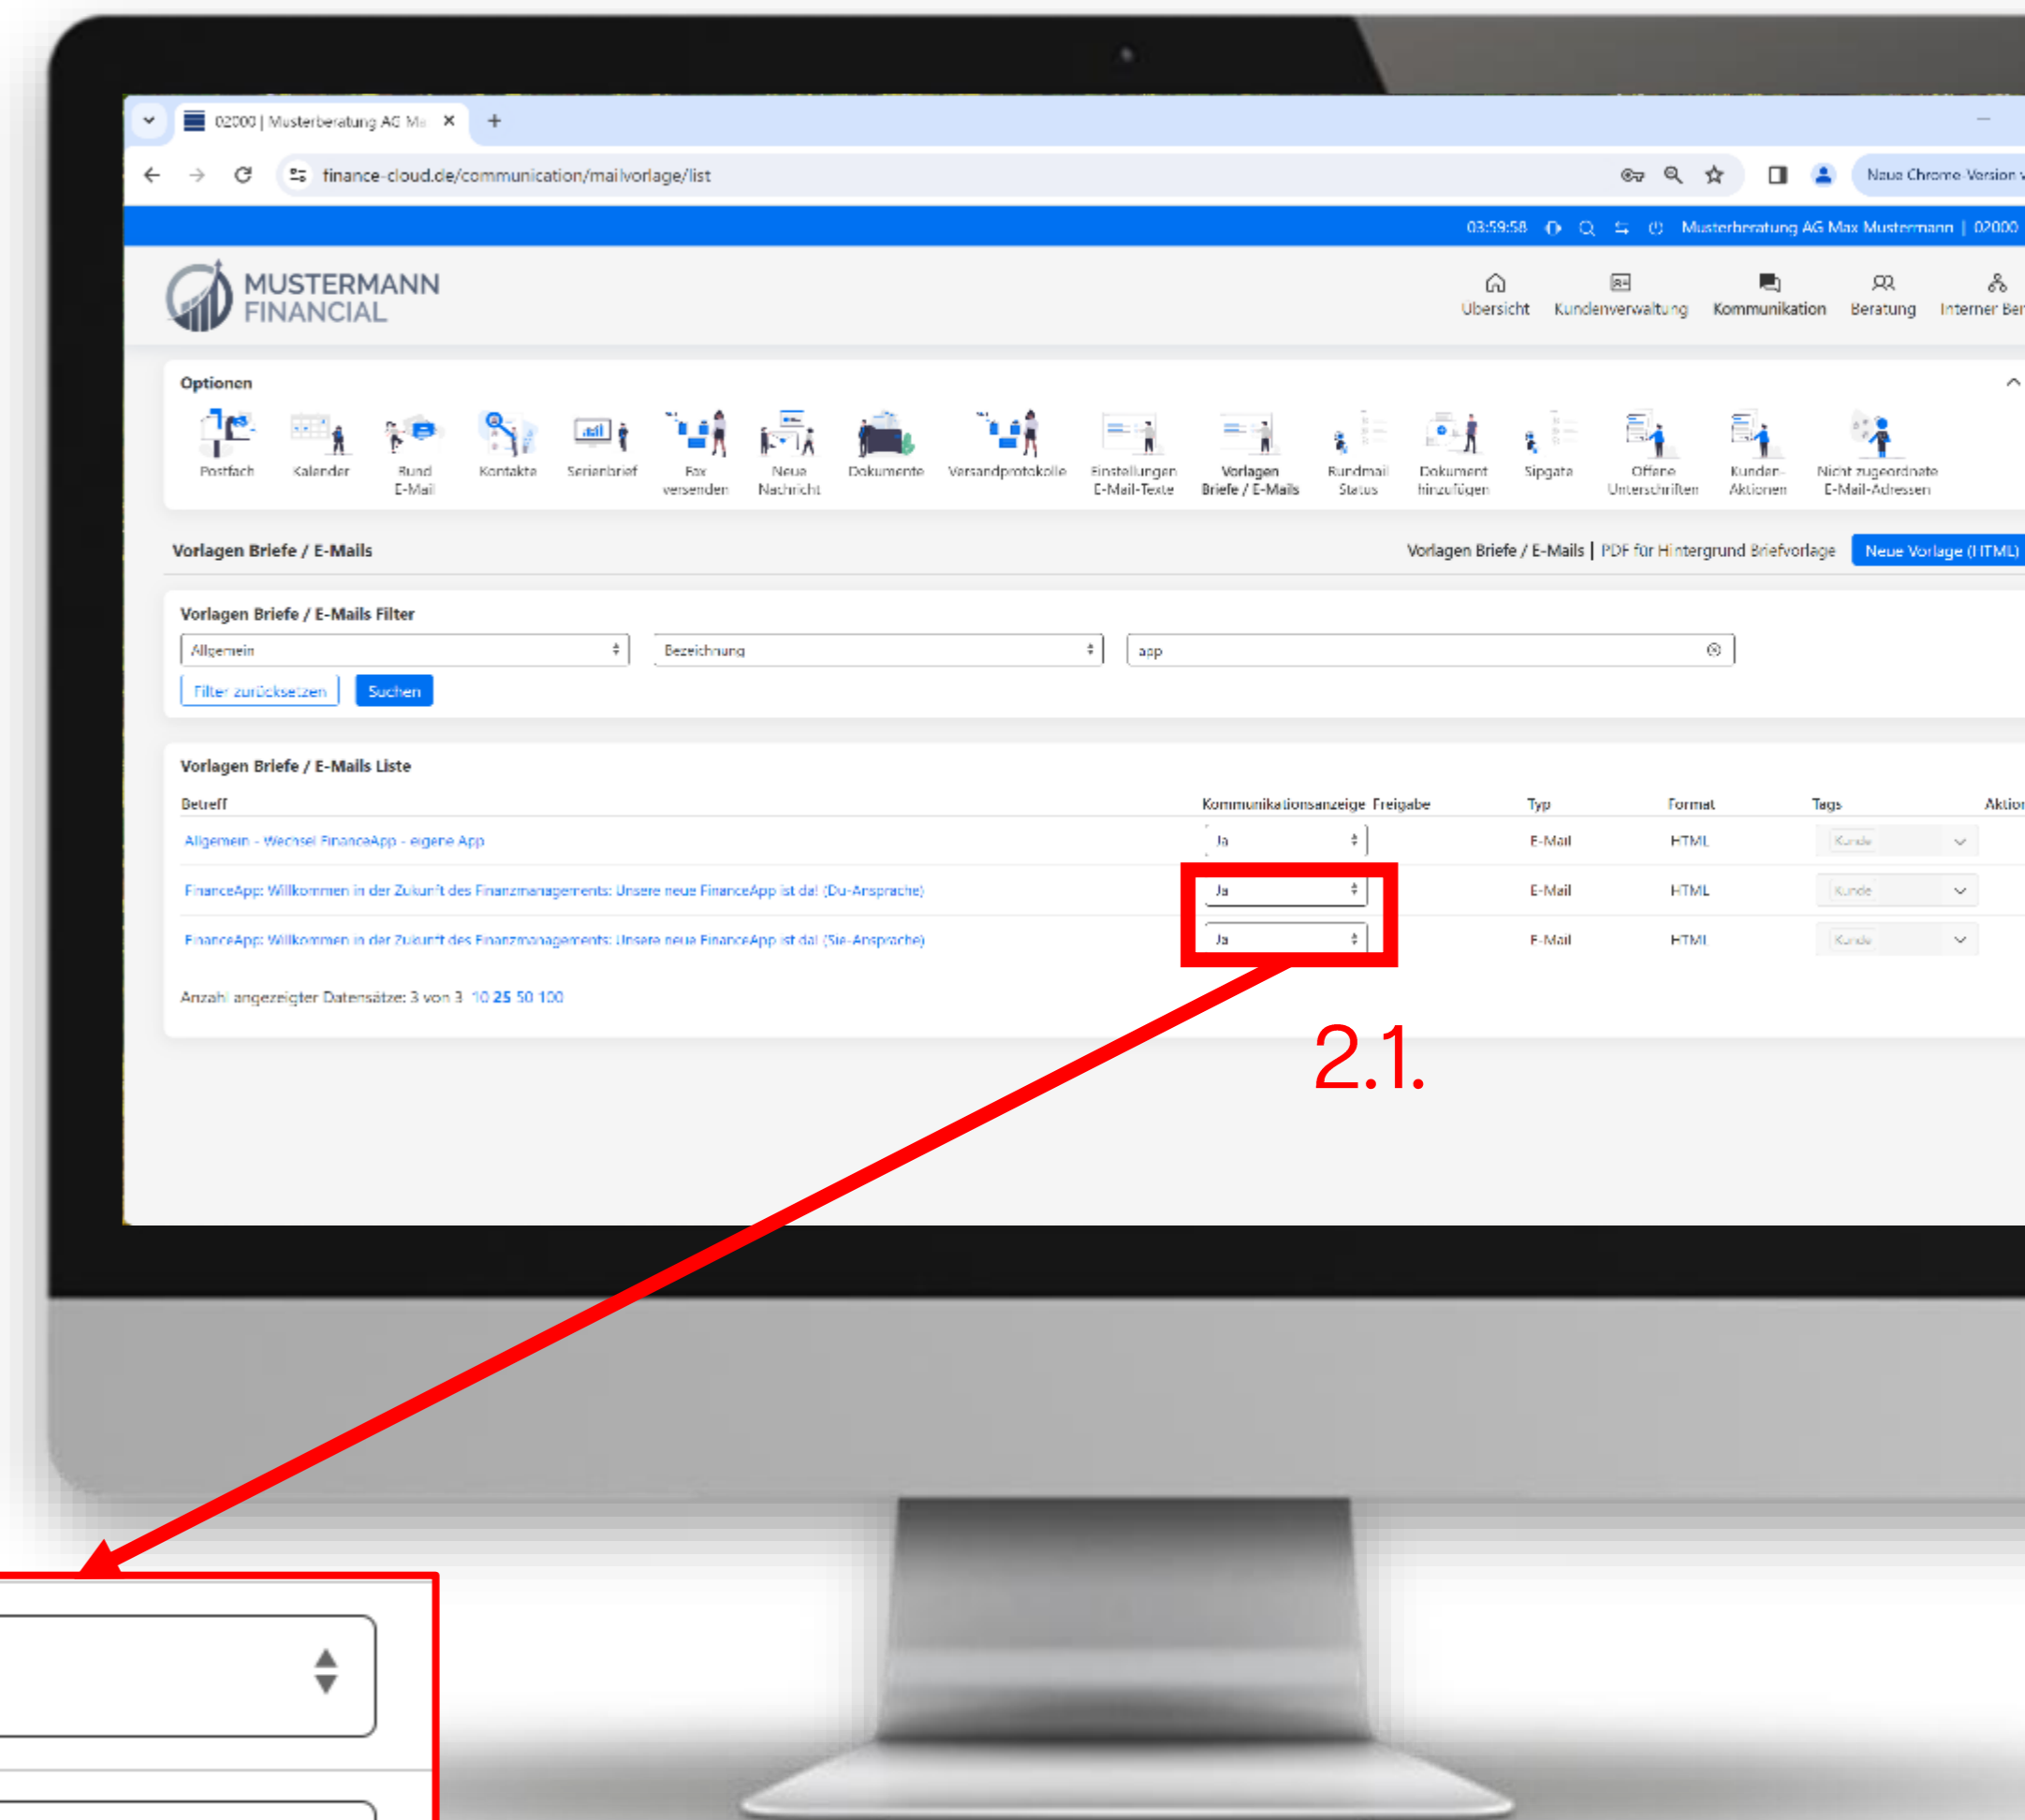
02000 | Musterberatung AG Ma ×
+
finance-cloud.de/communication/mailvorlage/list
Neue Chrome-Version

03:59:58 Musterberatung AG Max Mustermann | 02000

MUSTERMANN FINANCIAL
Übersicht Kundenverwaltung Kommunikation Beratung Interner Ber

Optionen
Postfach Kalender Rund E-Mail Kontakte Serienbrief Fax versenden Neue Nachricht Dokumente Versandprotokolle Einstellungen E-Mail-Texte Vorlagen Briefe / E-Mails Rundmail Status Dokument hinzufügen Sipgate Offene Unterschriften Kunden-Aktionen Nicht zugeordnete E-Mail-Adressen

Vorlagen Briefe / E-Mails
Vorlagen Briefe / E-Mails | PDF für Hintergrund Briefvorlage Neue Vorlage (HTML)

Vorlagen Briefe / E-Mails Filter
Allgemein
Bezeichnung
app
Filter zurücksetzen Suchen

Vorlagen Briefe / E-Mails Liste

| Betreff | Kommunikationsanzeige | Freigabe | Typ | Format | Tags | Aktion |
|---|---|---|---|---|---|---|
| Allgemein - Wechsel FinanceApp - eigene App | Ja | | E-Mail | HTML | Kunde | |
| FinanceApp: Willkommen in der Zukunft des Finanzmanagements: Unsere neue FinanceApp ist da! (Du-Ansprache) | Ja | | E-Mail | HTML | Kunde | |
| FinanceApp: Willkommen in der Zukunft des Finanzmanagements: Unsere neue FinanceApp ist da! (Sie-Ansprache) | Ja | | E-Mail | HTML | Kunde | |

Anzahl angezeigter Datensätze: 3 von 3 10 25 50 100

2.1.